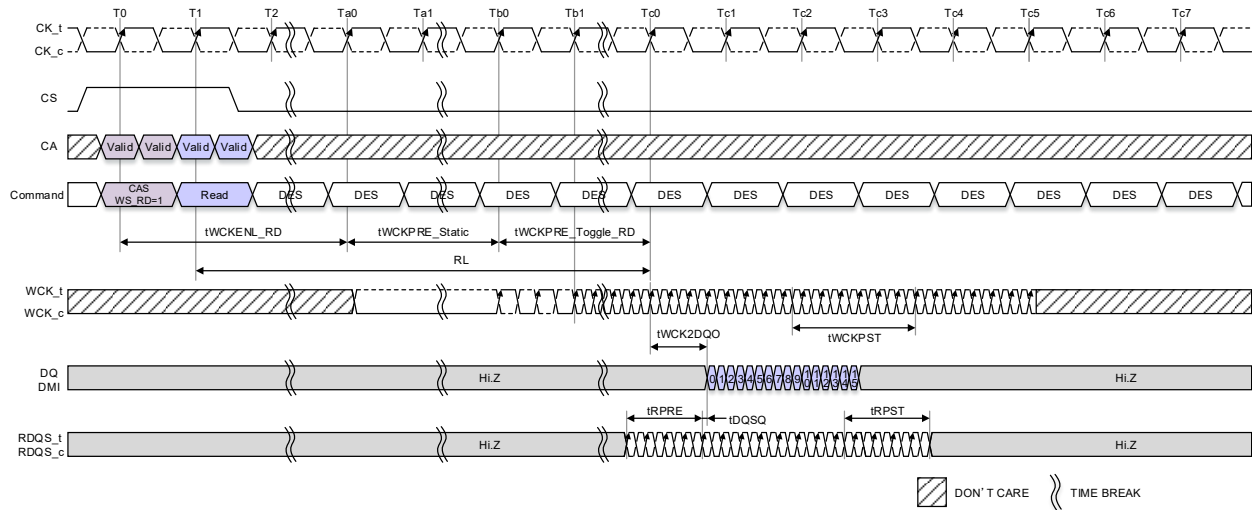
CK_t
CK_c
T0 T1 T2 Ta0 Ta1 Tb0 Tb1 Tc0 Tc1 Tc2 Tc3 Tc4 Tc5 Tc6 Tc7

CS

CA
Valid Valid Valid Valid

Command
CAS WS_RD=1
Read
DES DES DES DES DES DES DES DES DES DES DES DES DES DES

tWCKENL_RD
tWCKPRE_Static
tWCKPRE_Toggle_RD
RL

WCK_t
WCK_c
tWCK2DQO
tWCKPST

DQ
DMI
Hi.Z
0 1 2 3 4 5 6 7 8 9 10 11 12 13 14 15
Hi.Z

tRPRE
tDQSQ
tRPST

RDQS_t
RDQS_c
Hi.Z
Hi.Z

DON'T CARE
TIME BREAK